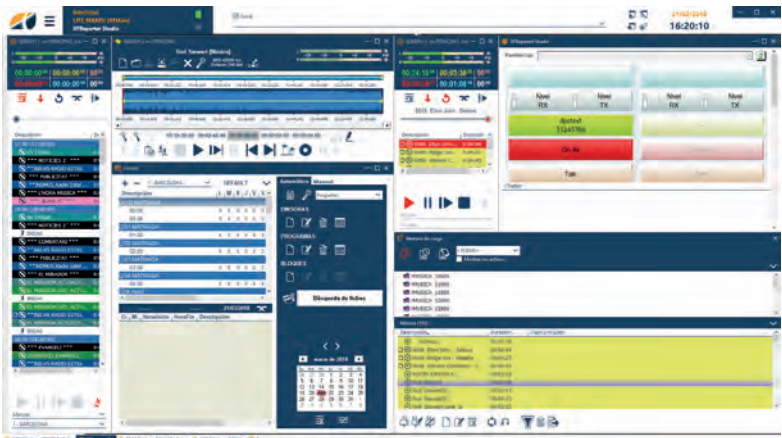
Barcelona
XFReporter Studio

16:20:10

Test Smooth (Musica)

BARCELONA
DEFAULT

Descripcion

Selección Manual

EMISORAS
PROGRAMAS
BLOQUES

Búsqueda de títulos

marzo de 2018

XFReporter Studio

Nivel RX
Nivel TX
Nivel RX
Nivel TX

On Air

Talk

Chatter

Material de carga

MUSICA
MUSICA
MUSICA
MUSICA
MUSICA

Mensaje

BARCELONA